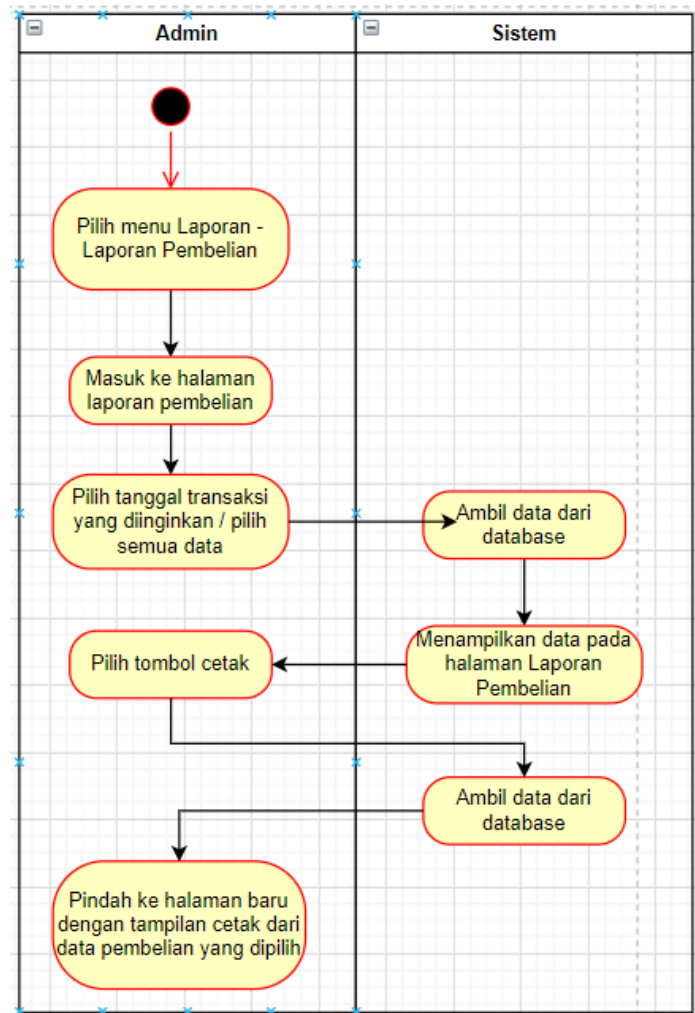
Admin

Sistem

Pilih menu Laporan - Laporan Pembelian

Masuk ke halaman laporan pembelian

Pilih tanggal transaksi yang diinginkan / pilih semua data

Ambil data dari database

Menampilkan data pada halaman Laporan Pembelian

Pilih tombol cetak

Ambil data dari database

Pindah ke halaman baru dengan tampilan cetak dari data pembelian yang dipilih